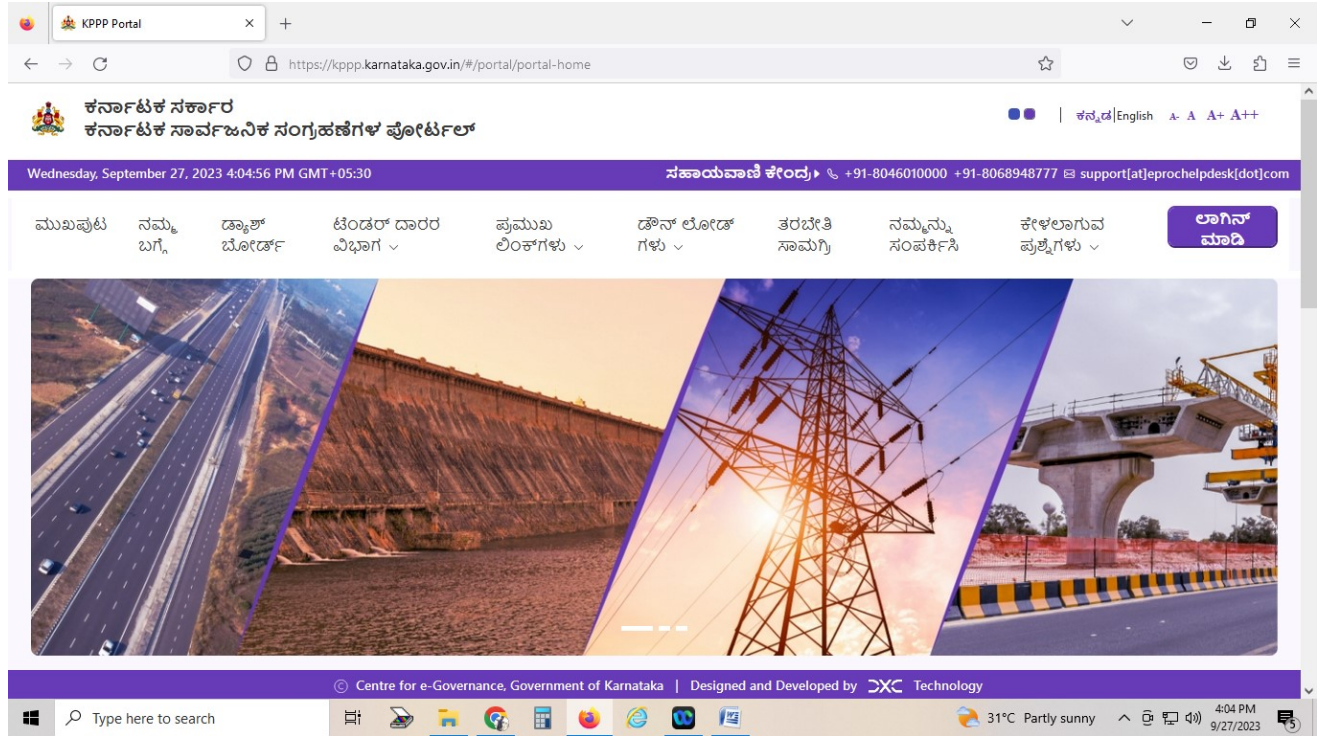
KPPP Portal

https://kppp.karnataka.gov.in/#/portal/portal-home

ಕರ್ನಾಟಕ ಸರ್ಕಾರ
ಕರ್ನಾಟಕ ಸಾರ್ವಜನಿಕ ಸಂಗ್ರಹಣೆಗಳ ಪೋರ್ಟಲ್

ಕನ್ನಡ | English A- A A+ A++

Wednesday, September 27, 2023 4:04:56 PM GMT+05:30

ಸಹಾಯವಾಣಿ ಕೇಂದ್ರ ▸ +91-8046010000 +91-8068948777 support[at]eprochelpdesk[dot]com

ಮುಖಪುಟ | ನಮ್ಮ ಬಗ್ಗೆ | ಡ್ಯಾಶ್ ಬೋರ್ಡ್ | ಟೆಂಡರ್ ದಾರರ ವಿಭಾಗ | ಪ್ರಮುಖ ಲಿಂಕ್‌ಗಳು | ಡೌನ್ ಲೋಡ್ ಗಳು | ತರಬೇತಿ ಸಾಮಗ್ರಿ | ನಮ್ಮನ್ನು ಸಂಪರ್ಕಿಸಿ | ಕೇಳಲಾಗುವ ಪ್ರಶ್ನೆಗಳು

ಲಾಗಿನ್ ಮಾಡಿ

© Centre for e-Governance, Government of Karnataka | Designed and Developed by DXC Technology

Type here to search

31°C Partly sunny

4:04 PM
9/27/2023

5